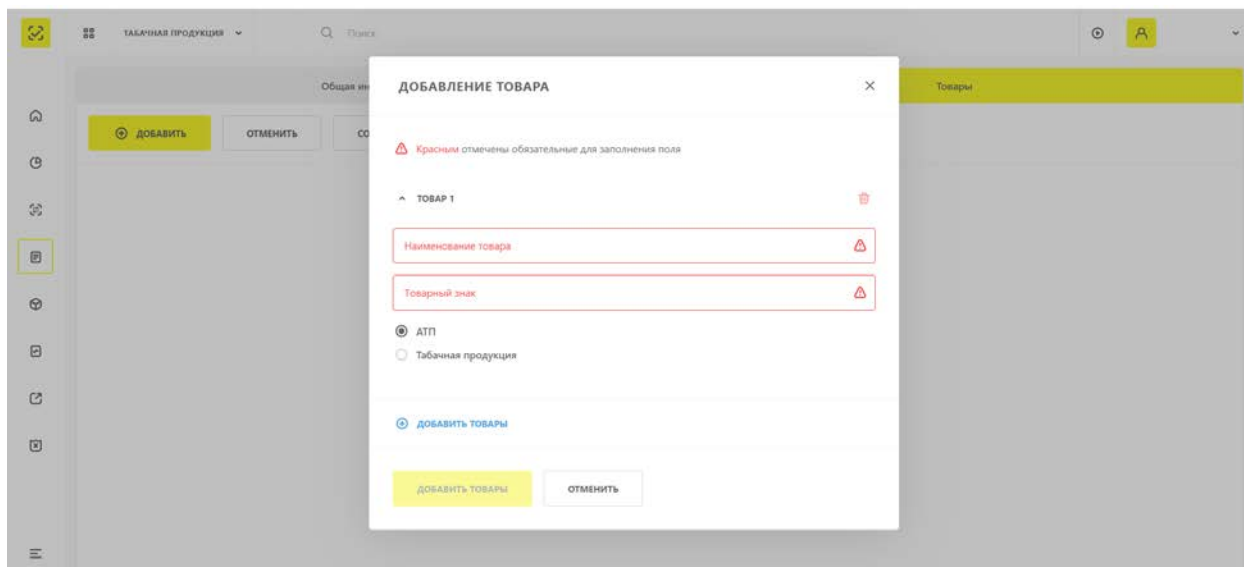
ТАБАЧНАЯ ПРОДУКЦИЯ
Поиск
A
Общая ин
Товары
ДОБАВИТЬ
ОТМЕНИТЬ
СО

ДОБАВЛЕНИЕ ТОВАРА
×
Красным отмечены обязательные для заполнения поля
ТОВАР 1
Наименование товара
Товарный знак
АТП
Табачная продукция
ДОБАВИТЬ ТОВАРЫ
ДОБАВИТЬ ТОВАРЫ
ОТМЕНИТЬ